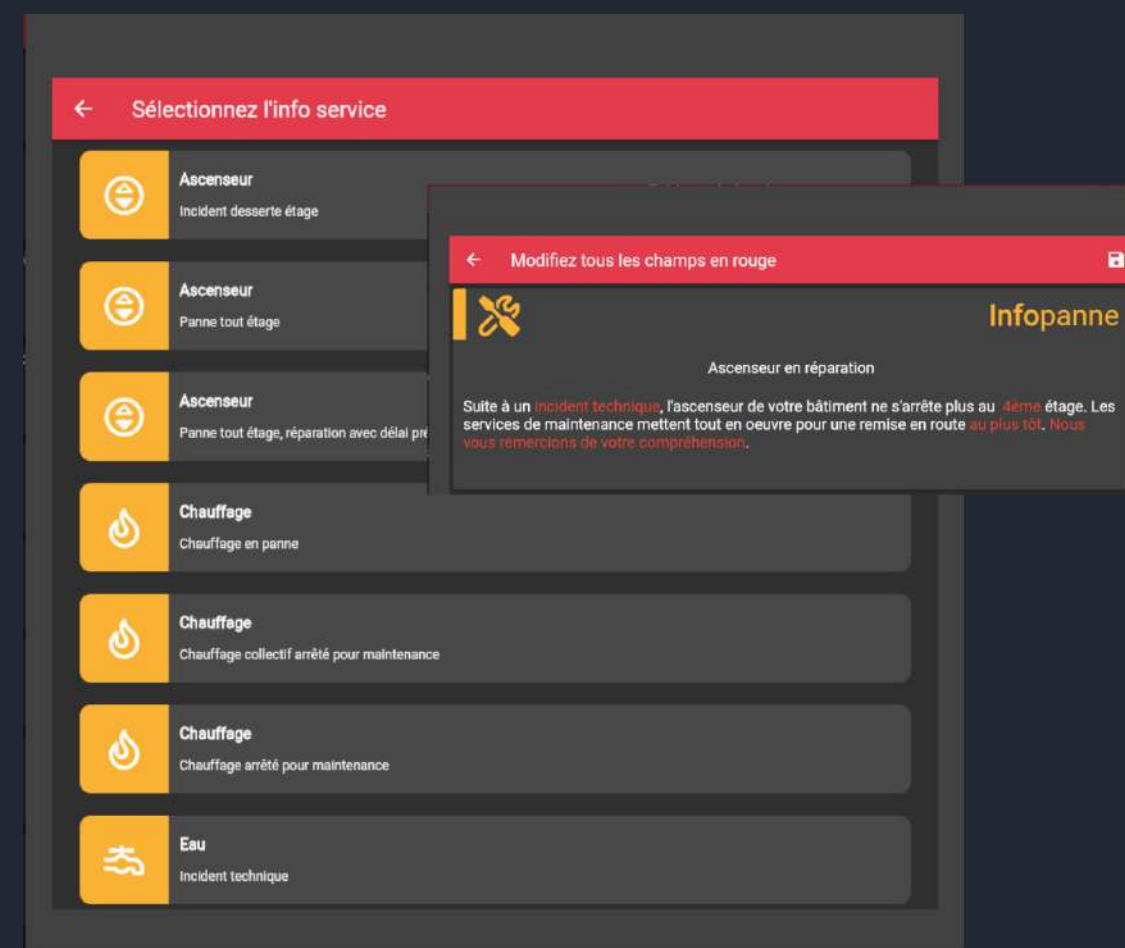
← Sélectionnez l'info service

Ascenseur
Incident desserte étage

Ascenseur
Panne tout étage

Ascenseur
Panne tout étage, réparation avec délai pré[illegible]

Chauffage
Chauffage en panne

Chauffage
Chauffage collectif arrêté pour maintenance

Chauffage
Chauffage arrêté pour maintenance

Eau
Incident technique

← Modifiez tous les champs en rouge

Infopanne

Ascenseur en réparation

Suite à un incident technique, l'ascenseur de votre bâtiment ne s'arrête plus au 4ème étage. Les services de maintenance mettent tout en oeuvre pour une remise en route au plus tôt. Nous vous remercions de votre compréhension.